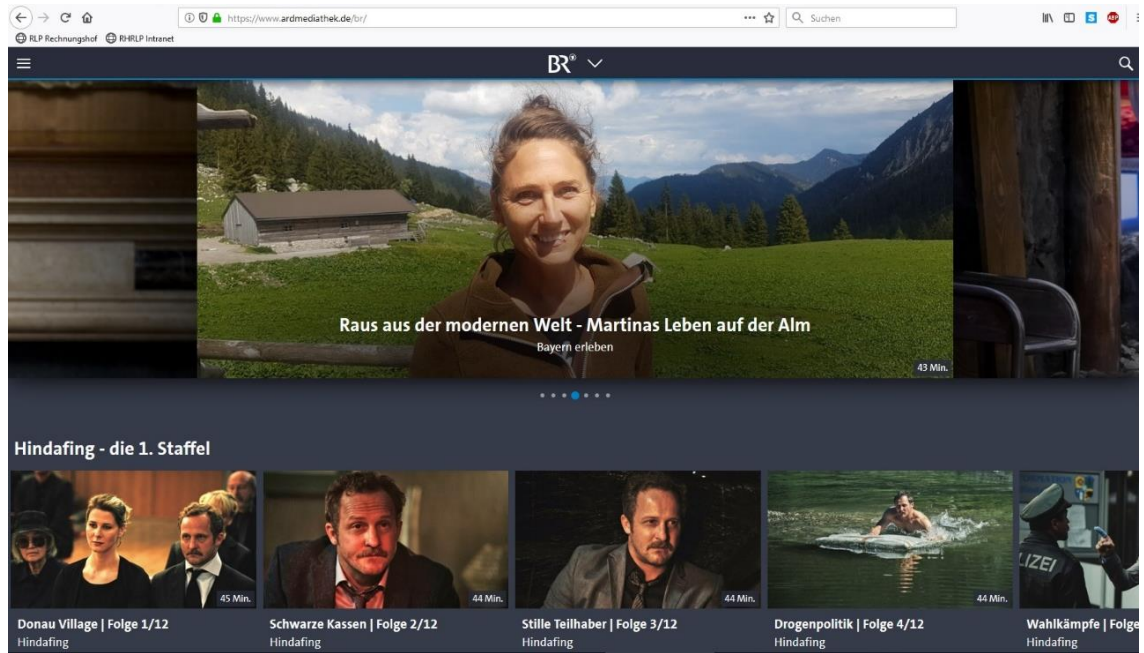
https://www.ardmediathek.de/br/
Suchen
RLP Rechnungshof RHRLP Intranet

BR®

Raus aus der modernen Welt - Martinas Leben auf der Alm
Bayern erleben
43 Min.

Hindafing - die 1. Staffel

45 Min.
Donau Village | Folge 1/12
Hindafing

44 Min.
Schwarze Kassen | Folge 2/12
Hindafing

44 Min.
Stille Teilhaber | Folge 3/12
Hindafing

44 Min.
Drogenpolitik | Folge 4/12
Hindafing

LIZEI
Wahlkämpfe | Folge
Hindafing